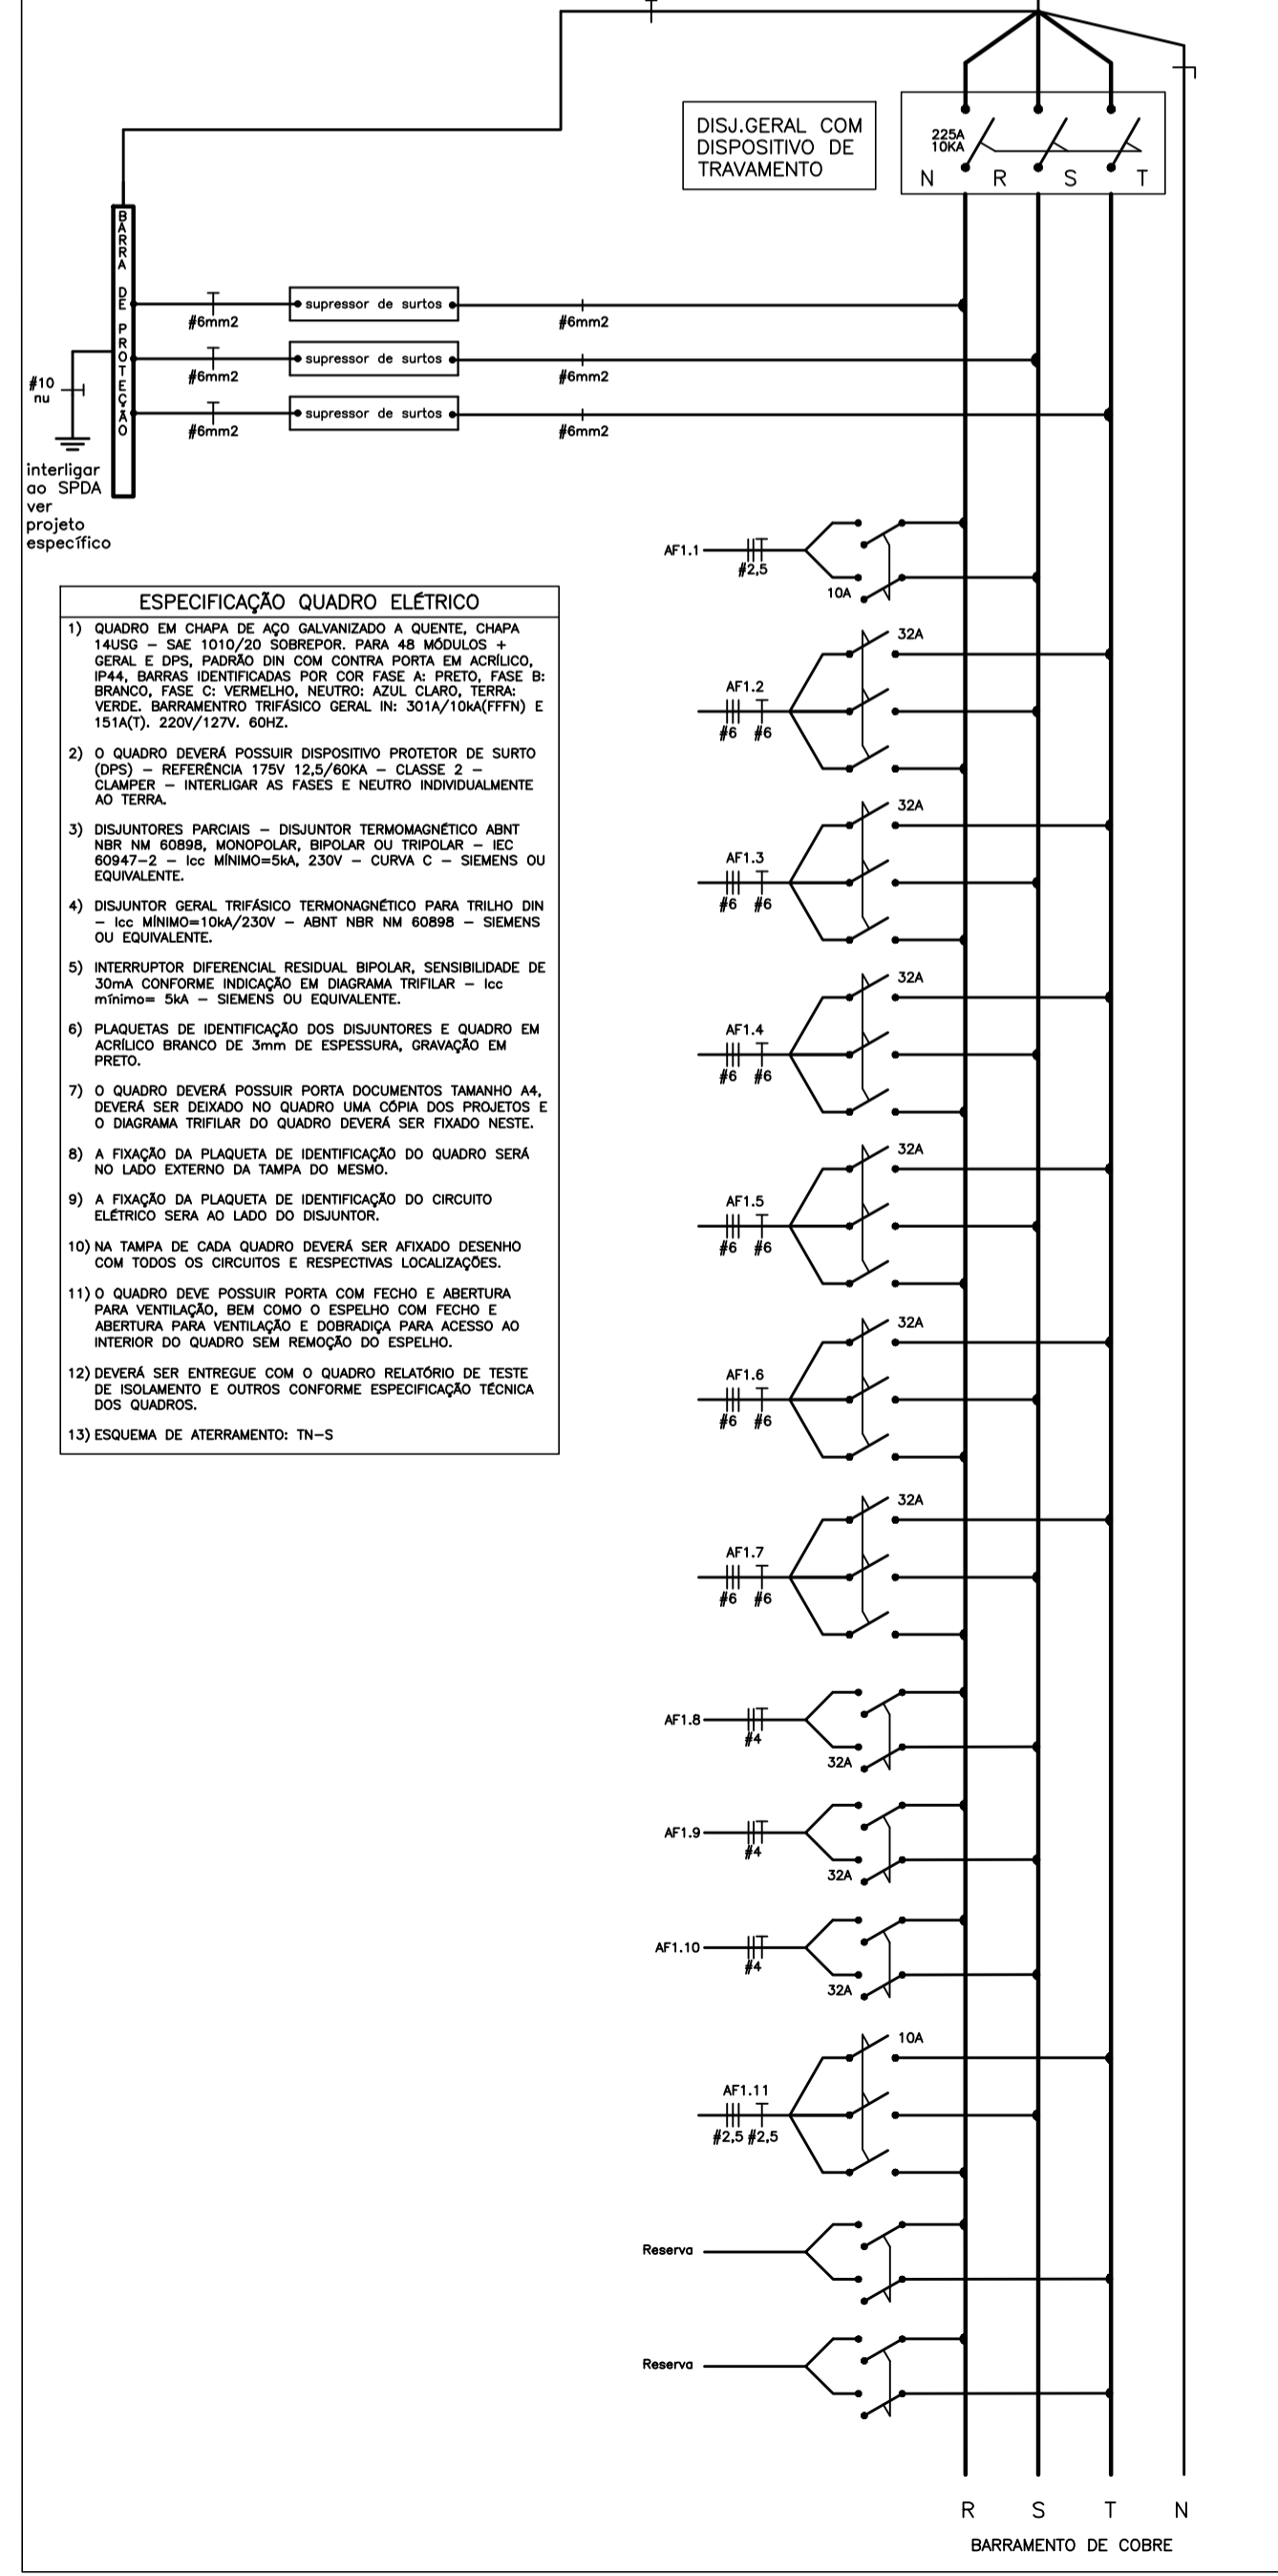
DISJ.GERAL COM DISPOSITIVO DE TRAVAMENTO

225A
10KA

N R S T

BARRA DE PROTEÇÃO

supressor de surtos
#6mm2
#6mm2
supressor de surtos
#6mm2
#6mm2
supressor de surtos
#6mm2
#6mm2

#10
nu

interligar ao SPDA ver projeto específico

AF1.1
#2,5
10A

32A
AF1.2
#6 #6

32A
AF1.3
#6 #6

32A
AF1.4
#6 #6

32A
AF1.5
#6 #6

32A
AF1.6
#6 #6

32A
AF1.7
#6 #6

AF1.8
#4
32A

AF1.9
#4
32A

AF1.10
#4
32A

10A
AF1.11
#2,5 #2,5

Reserva

Reserva

R S T N
BARRAMENTO DE COBRE

ESPECIFICAÇÃO QUADRO ELÉTRICO

1) QUADRO EM CHAPA DE AÇO GALVANIZADO A QUENTE, CHAPA 14USG – SAE 1010/20 SOBREPOR. PARA 48 MÓDULOS + GERAL E DPS, PADRÃO DIN COM CONTRA PORTA EM ACRÍLICO, IP44, BARRAS IDENTIFICADAS POR COR FASE A: PRETO, FASE B: BRANCO, FASE C: VERMELHO, NEUTRO: AZUL CLARO, TERRA: VERDE. BARRAMENTRO TRIFÁSICO GERAL IN: 301A/10kA(FFFN) E 151A(T). 220V/127V. 60HZ.

2) O QUADRO DEVERÁ POSSUIR DISPOSITIVO PROTETOR DE SURTO (DPS) – REFERÊNCIA 175V 12,5/60KA – CLASSE 2 – CLAMPER – INTERLIGAR AS FASES E NEUTRO INDIVIDUALMENTE AO TERRA.

3) DISJUNTORES PARCIAIS – DISJUNTOR TERMOMAGNÉTICO ABNT NBR NM 60898, MONOPOLAR, BIPOLAR OU TRIPOLAR – IEC 60947-2 – Icc MÍNIMO=5kA, 230V – CURVA C – SIEMENS OU EQUIVALENTE.

4) DISJUNTOR GERAL TRIFÁSICO TERMONAGNÉTICO PARA TRILHO DIN – Icc MÍNIMO=10kA/230V – ABNT NBR NM 60898 – SIEMENS OU EQUIVALENTE.

5) INTERRUPTOR DIFERENCIAL RESIDUAL BIPOLAR, SENSIBILIDADE DE 30mA CONFORME INDICAÇÃO EM DIAGRAMA TRIFILAR – Icc mínimo= 5kA – SIEMENS OU EQUIVALENTE.

6) PLAQUETAS DE IDENTIFICAÇÃO DOS DISJUNTORES E QUADRO EM ACRÍLICO BRANCO DE 3mm DE ESPESSURA, GRAVAÇÃO EM PRETO.

7) O QUADRO DEVERÁ POSSUIR PORTA DOCUMENTOS TAMANHO A4, DEVERÁ SER DEIXADO NO QUADRO UMA CÓPIA DOS PROJETOS E O DIAGRAMA TRIFILAR DO QUADRO DEVERÁ SER FIXADO NESTE.

8) A FIXAÇÃO DA PLAQUETA DE IDENTIFICAÇÃO DO QUADRO SERÁ NO LADO EXTERNO DA TAMPA DO MESMO.

9) A FIXAÇÃO DA PLAQUETA DE IDENTIFICAÇÃO DO CIRCUITO ELÉTRICO SERA AO LADO DO DISJUNTOR.

10) NA TAMPA DE CADA QUADRO DEVERÁ SER AFIXADO DESENHO COM TODOS OS CIRCUITOS E RESPECTIVAS LOCALIZAÇÕES.

11) O QUADRO DEVE POSSUIR PORTA COM FECHO E ABERTURA PARA VENTILAÇÃO, BEM COMO O ESPELHO COM FECHO E ABERTURA PARA VENTILAÇÃO E DOBRADIÇA PARA ACESSO AO INTERIOR DO QUADRO SEM REMOÇÃO DO ESPELHO.

12) DEVERÁ SER ENTREGUE COM O QUADRO RELATÓRIO DE TESTE DE ISOLAMENTO E OUTROS CONFORME ESPECIFICAÇÃO TÉCNICA DOS QUADROS.

13) ESQUEMA DE ATERRAMENTO: TN-S